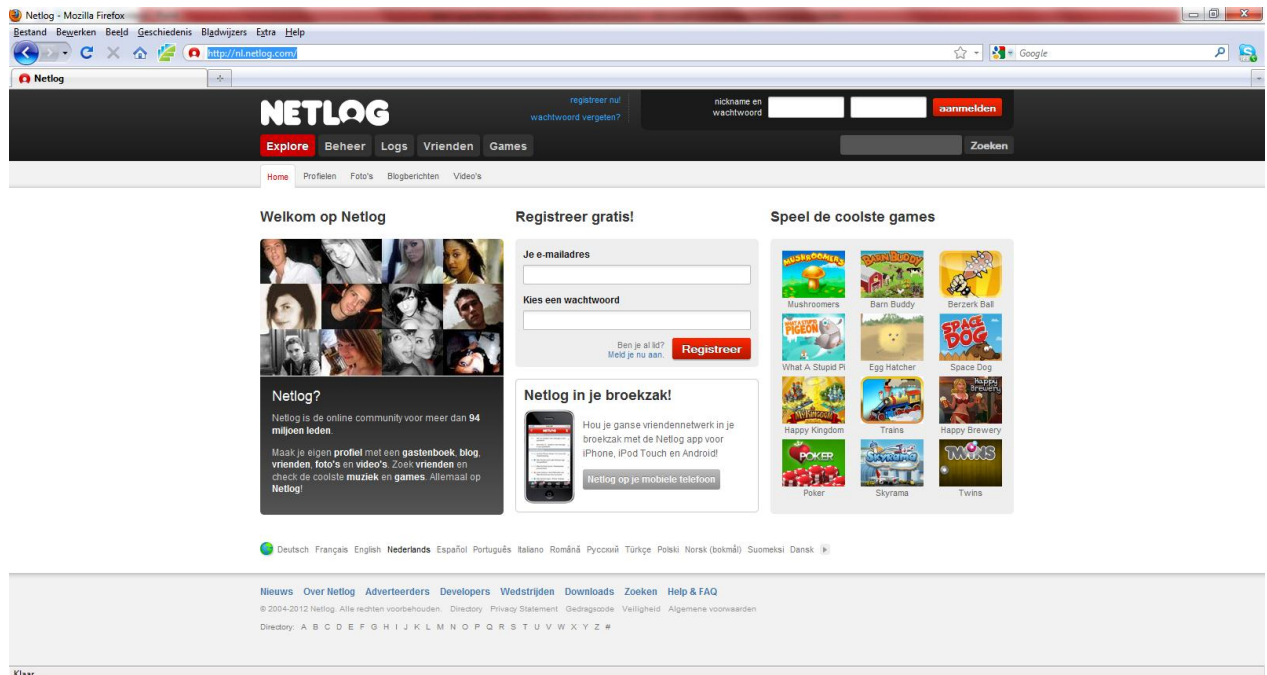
Netlog - Mozilla Firefox

Bestand Bewerken Beeld Geschiedenis Bladwijzers Extra Help

http://nl.netlog.com/

Google

Netlog

NETLOG

registreer nu!
wachtwoord vergeten?

nickname en wachtwoord

aanmelden

Explore Beheer Logs Vrienden Games

Zoeken

Home Profielen Foto's Blogberichten Video's

Welkom op Netlog

Netlog?

Netlog is de online community voor meer dan 94 miljoen leden.

Maak je eigen profiel met een gastenboek, blog, vrienden, foto's en video's. Zoek vrienden en check de coolste muziek en games. Allemaal op Netlog!

Registreer gratis!

Je e-mailadres

Kies een wachtwoord

Ben je al lid?
Meld je nu aan.

Registreer

Netlog in je broekzak!

Hou je ganse vriendennetwerk in je broekzak met de Netlog app voor iPhone, iPod Touch en Android!

Netlog op je mobiele telefoon

Speel de coolste games

Mushroomers Barn Buddy Berzerk Ball

What A Stupid Pi Egg Hatcher Space Dog

Happy Kingdom Trains Happy Brewery

Poker Skyrama Twins

Deutsch Français English Nederlands Español Português Italiano Română Русский Türkçe Polski Norsk (bokmål) Suomeksi Dansk

Nieuws Over Netlog Adverteerders Developers Wedstrijden Downloads Zoeken Help & FAQ

© 2004-2012 Netlog. Alle rechten voorbehouden. Directory Privacy Statement Gedragscode Veiligheid Algemene voorwaarden

Directory: A B C D E F G H I J K L M N O P Q R S T U V W X Y Z #

Klaar